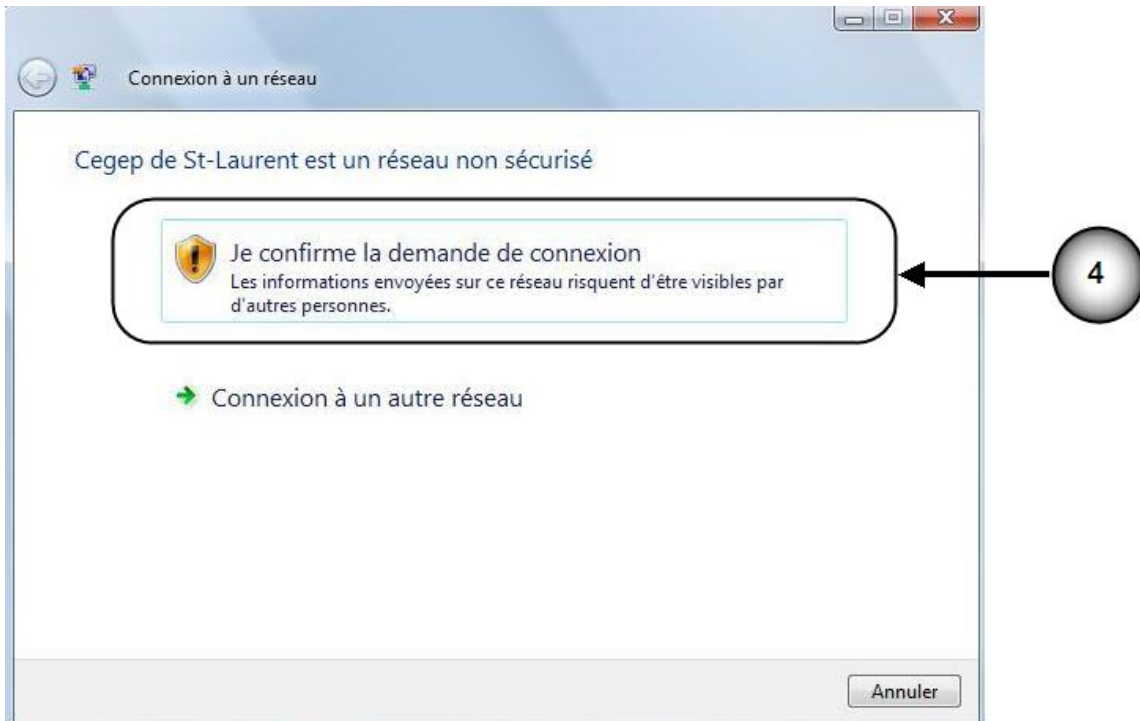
Connexion à un réseau

Cegep de St-Laurent est un réseau non sécurisé

Je confirme la demande de connexion
Les informations envoyées sur ce réseau risquent d'être visibles par d'autres personnes.

4

Connexion à un autre réseau

Annuler